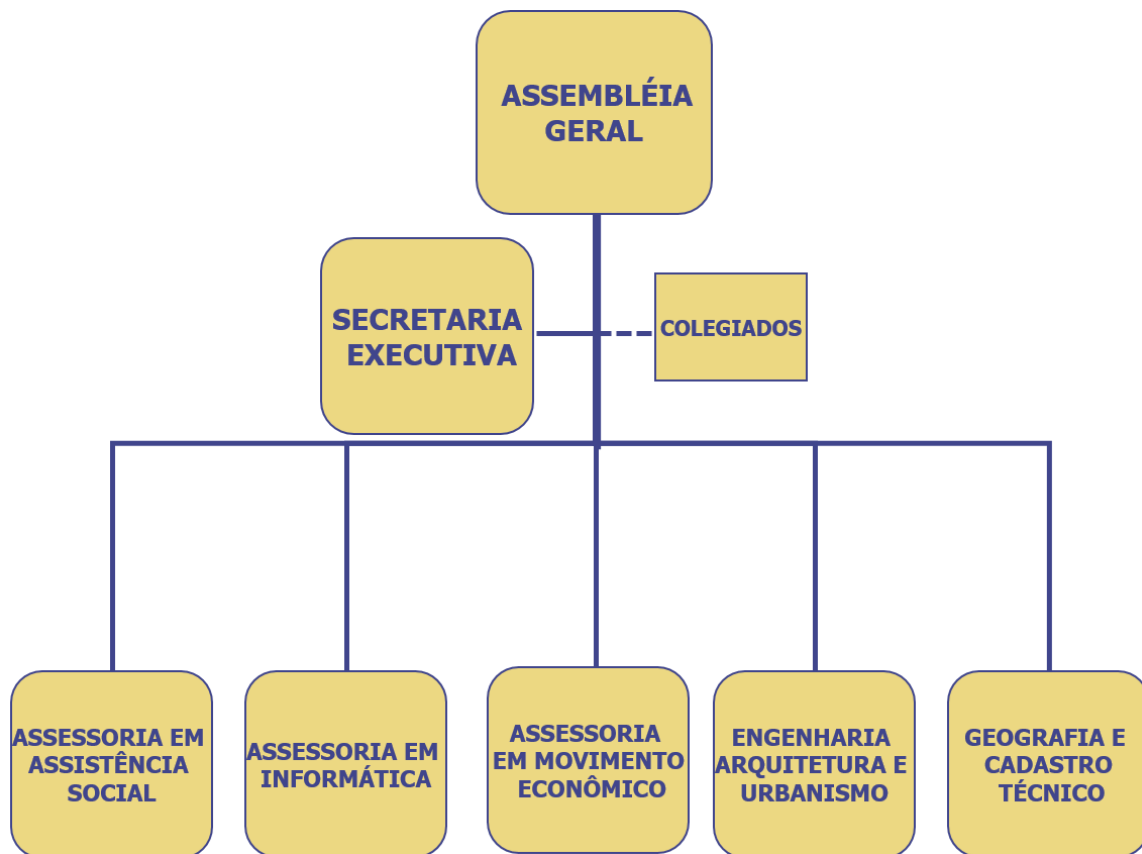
ASSEMBLÉIA GERAL

SECRETARIA EXECUTIVA

COLEGIADOS

ASSESSORIA EM ASSISTÊNCIA SOCIAL

ASSESSORIA EM INFORMÁTICA

ASSESSORIA EM MOVIMENTO ECONÔMICO

ENGENHARIA ARQUITETURA E URBANISMO

GEOGRAFIA E CADASTRO TÉCNICO